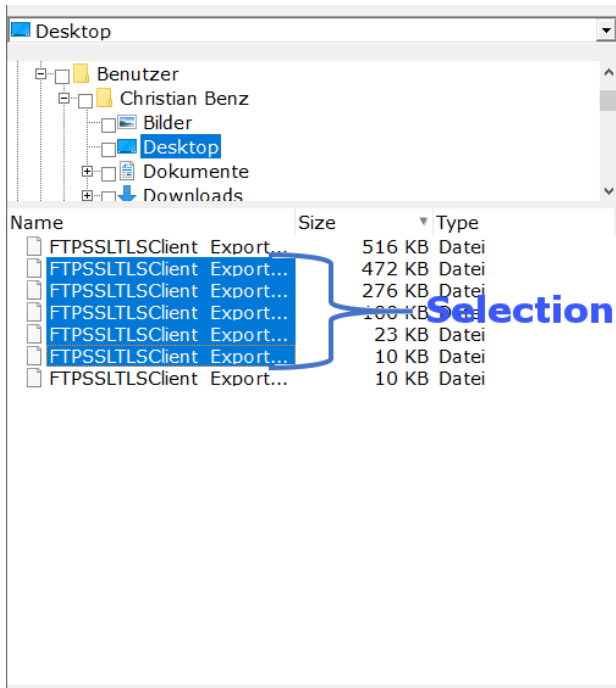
Desktop

Benutzer
Christian Benz
Bilder
Desktop
Dokumente
Downloads

| Name | Size | Type |
|---|---|---|
| FTPSSLTLSClient Export... | 516 KB | Datei |
| FTPSSLTLSClient Export... | 472 KB | Datei |
| FTPSSLTLSClient Export... | 276 KB | Datei |
| FTPSSLTLSClient Export... | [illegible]0 KB | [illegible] |
| FTPSSLTLSClient Export... | 23 KB | Datei |
| FTPSSLTLSClient Export... | 10 KB | Datei |
| FTPSSLTLSClient Export... | 10 KB | Datei |

Selection